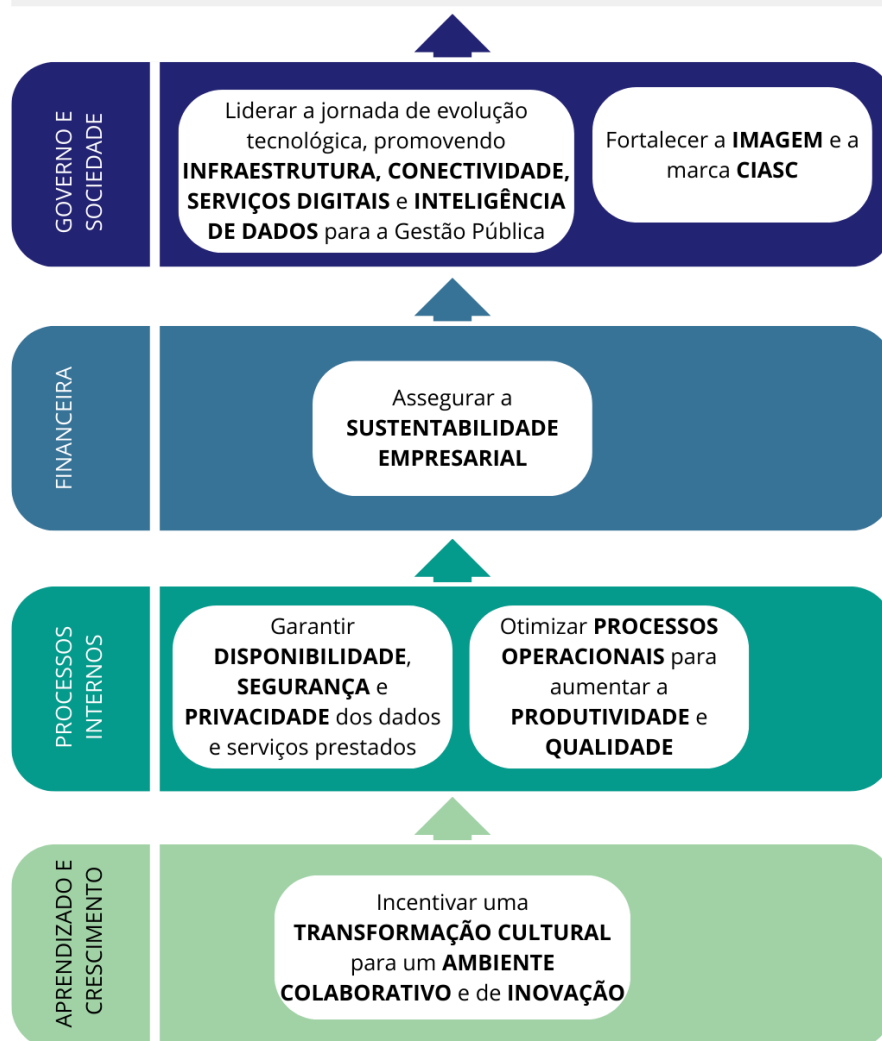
GOVERNO E SOCIEDADE

Liderar a jornada de evolução tecnológica, promovendo INFRAESTRUTURA, CONECTIVIDADE, SERVIÇOS DIGITAIS e INTELIGÊNCIA DE DADOS para a Gestão Pública

Fortalecer a IMAGEM e a marca CIASC

FINANCEIRA

Assegurar a SUSTENTABILIDADE EMPRESARIAL

PROCESSOS INTERNOS

Garantir DISPONIBILIDADE, SEGURANÇA e PRIVACIDADE dos dados e serviços prestados

Otimizar PROCESSOS OPERACIONAIS para aumentar a PRODUTIVIDADE e QUALIDADE

APRENDIZADO E CRESCIMENTO

Incentivar uma TRANSFORMAÇÃO CULTURAL para um AMBIENTE COLABORATIVO e de INOVAÇÃO